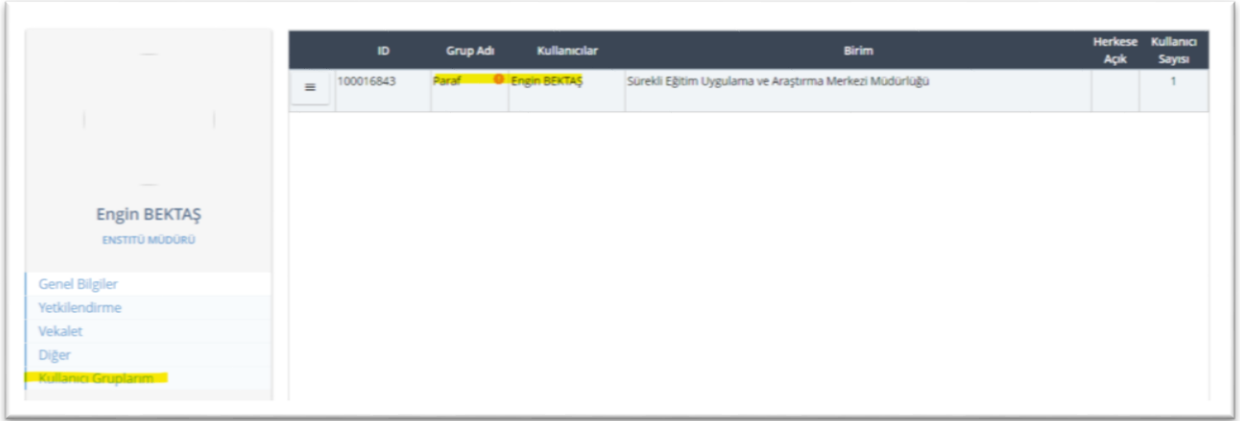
Engin BEKTAŞ
ENSTİTÜ MÜDÜRÜ

Genel Bilgiler
Yetkilendirme
Vekalet
Diğer
Kullanıcı Gruplarım

| | ID | Grup Adı | Kullanıcılar | Birim | Herkese Açık | Kullanıcı Sayısı |
|---|---|---|---|---|---|---|
| ≡ | 100016843 | Paraf | Engin BEKTAŞ | Sürekli Eğitim Uygulama ve Araştırma Merkezi Müdürlüğü | | 1 |